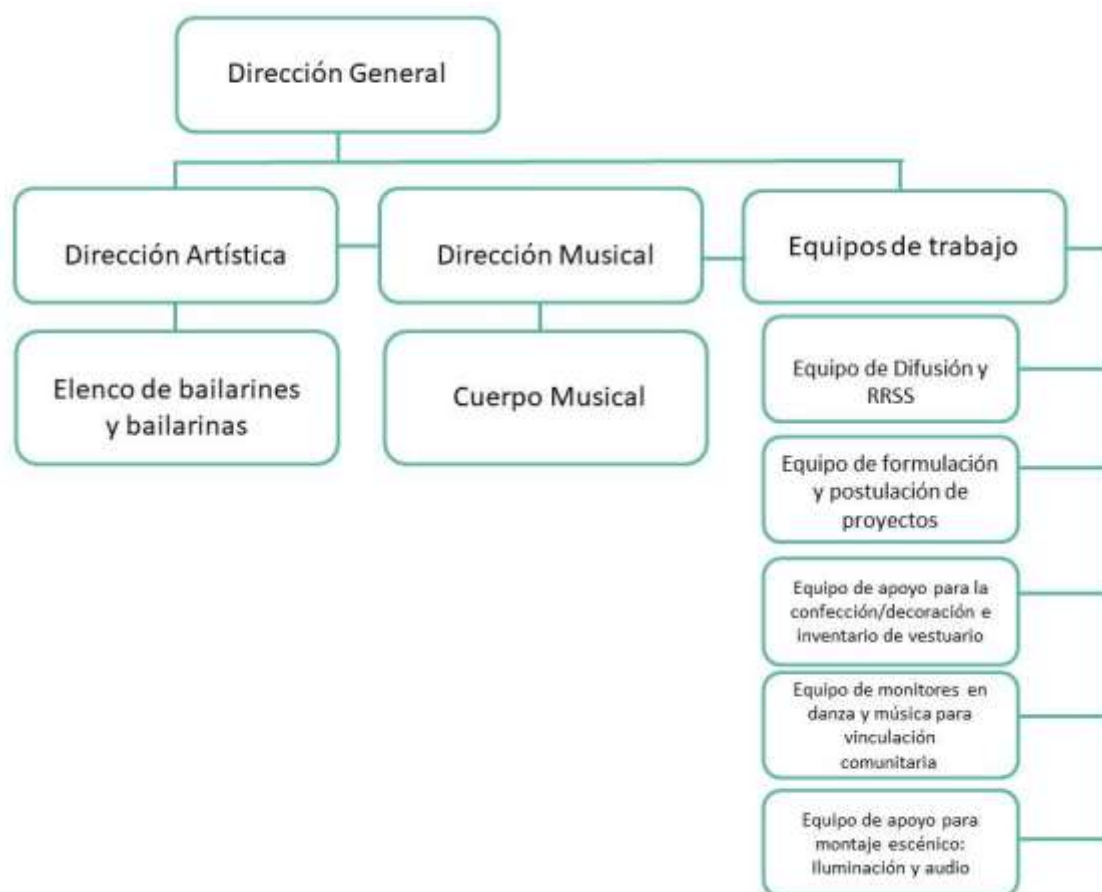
Dirección General

Dirección Artística

Dirección Musical

Equipos de trabajo

Elenco de bailarines y bailarinas

Cuerpo Musical

Equipo de Difusión y RRSS

Equipo de formulación y postulación de proyectos

Equipo de apoyo para la confección/decoración e inventario de vestuario

Equipo de monitores en danza y música para vinculación comunitaria

Equipo de apoyo para montaje escénico: Iluminación y audio